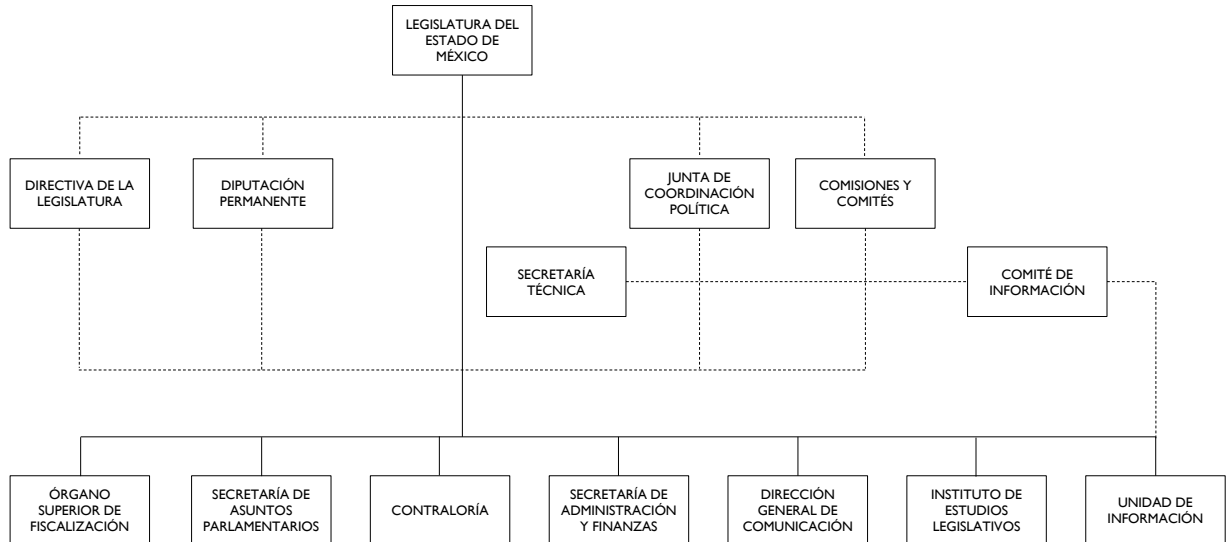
LEGISLATURA DEL ESTADO DE MÉXICO

DIRECTIVA DE LA LEGISLATURA

DIPUTACIÓN PERMANENTE

JUNTA DE COORDINACIÓN POLÍTICA

COMISIONES Y COMITÉS

SECRETARÍA TÉCNICA

COMITÉ DE INFORMACIÓN

ÓRGANO SUPERIOR DE FISCALIZACIÓN

SECRETARÍA DE ASUNTOS PARLAMENTARIOS

CONTRALORÍA

SECRETARÍA DE ADMINISTRACIÓN Y FINANZAS

DIRECCIÓN GENERAL DE COMUNICACIÓN

INSTITUTO DE ESTUDIOS LEGISLATIVOS

UNIDAD DE INFORMACIÓN